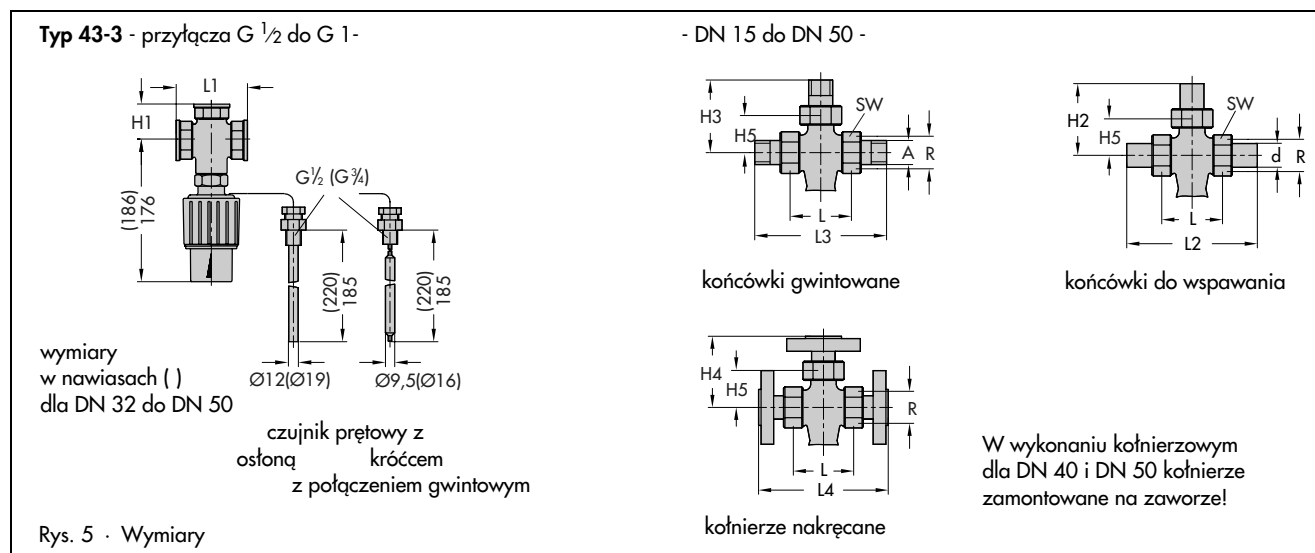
**Typ 43-3** - przyłącza G $\frac{1}{2}$ do G 1-

- DN 15 do DN 50 -

L1

H1

(186)
176

G$\frac{1}{2}$ (G$\frac{3}{4}$)

(220)
185

(220)
185

Ø12(Ø19)

Ø9,5(Ø16)

wymiary
w nawiasach ( )
dla DN 32 do DN 50

czujnik prętowy z
osłoną króćcem
z połączeniem gwintowym

Rys. 5 · Wymiary

H3

H5

SW

A

R

L

L3

końcówki gwintowane

H2

H5

SW

d

R

L

L2

końcówki do wspawania

H4

H5

R

L

L4

kołnierze nakręcane

W wykonaniu kołnierzowym
dla DN 40 i DN 50 kołnierze
zamontowane na zaworze!